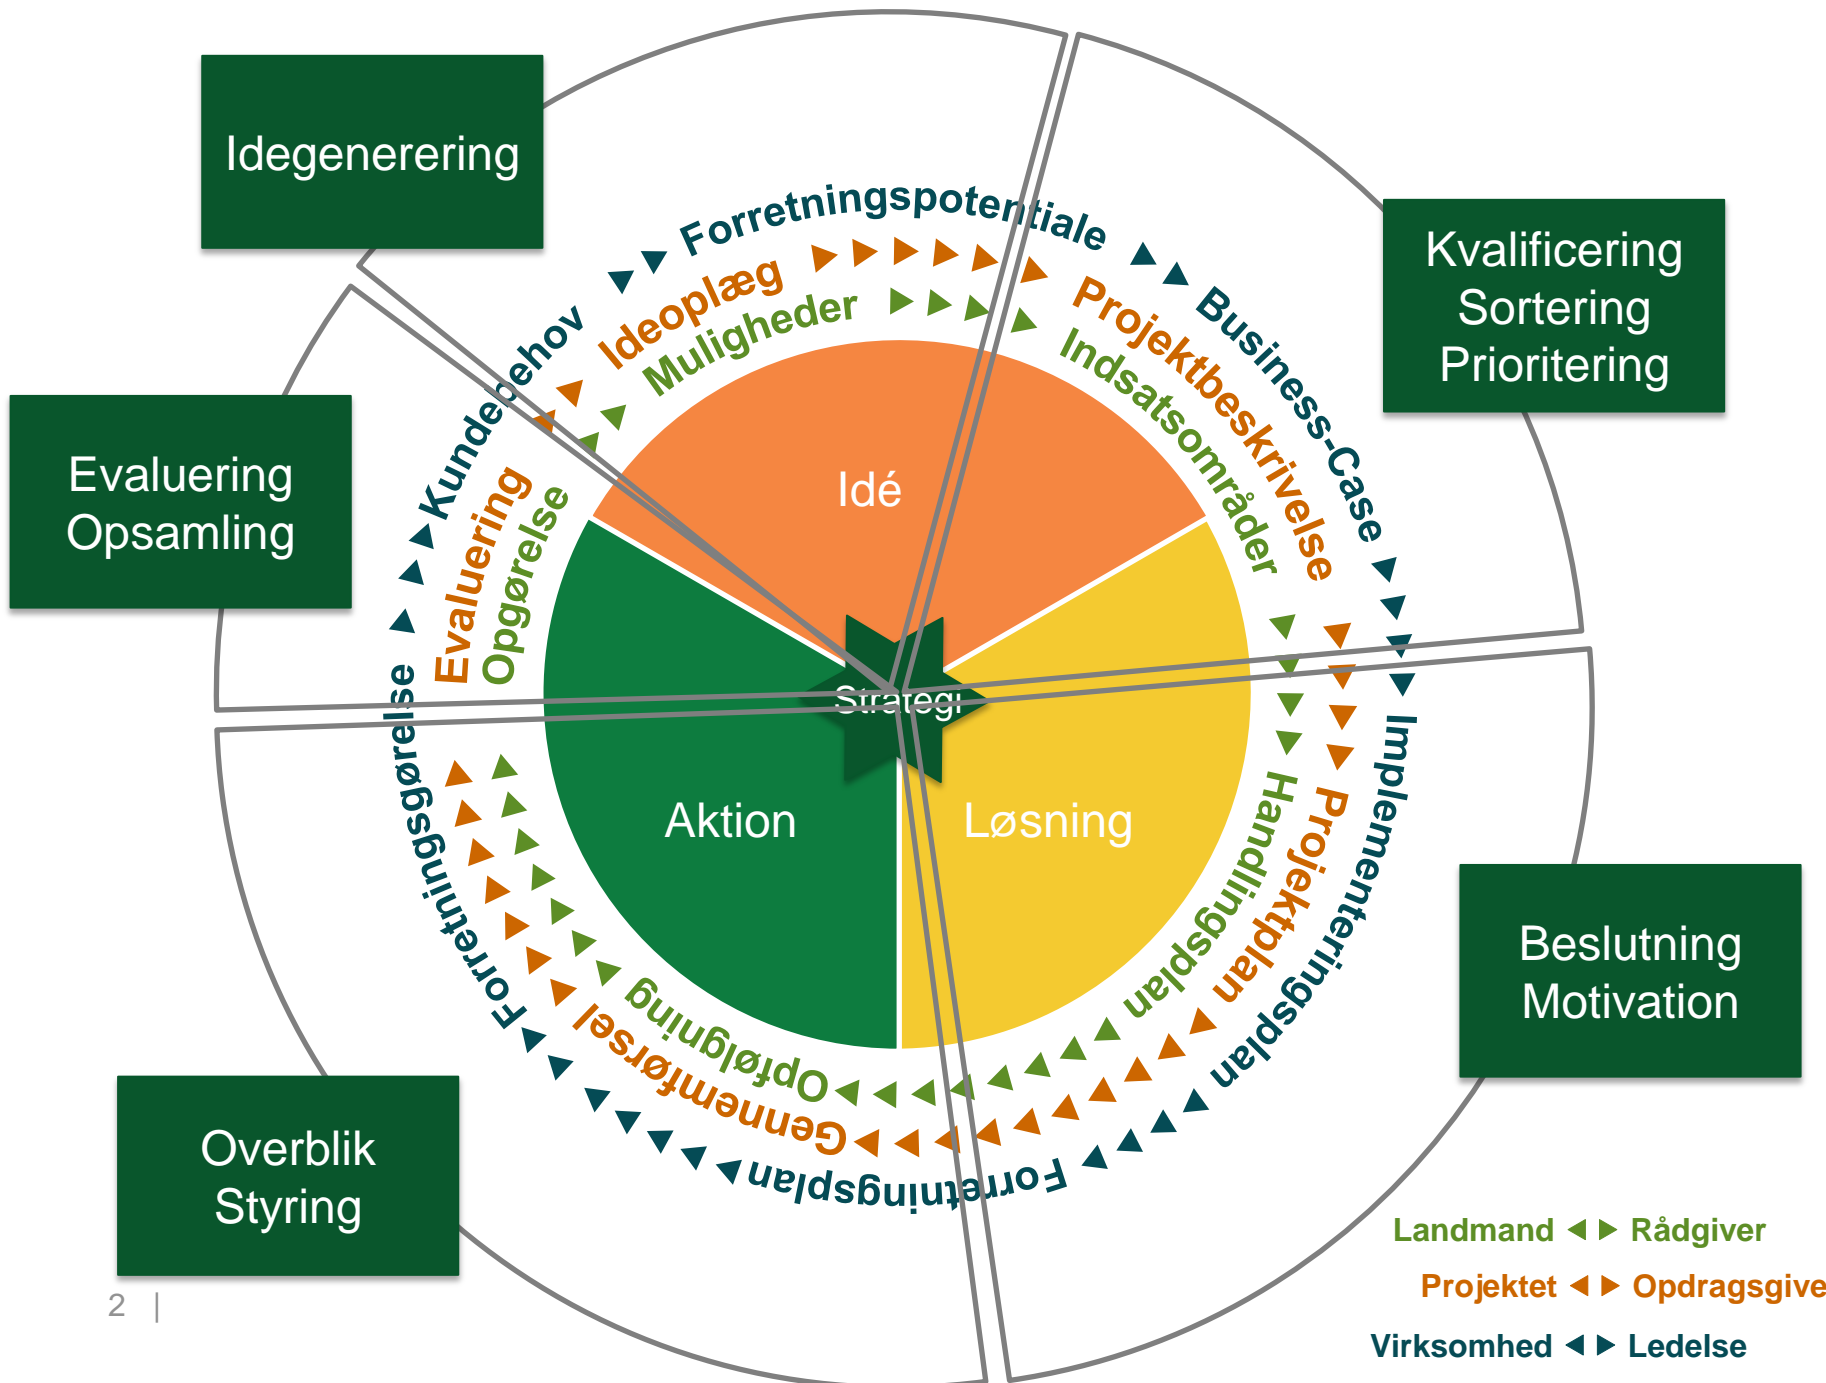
Idegenerering

Kvalificering
Sortering
Prioritering

Evaluering
Opsamling

Beslutning
Motivation

Overblik
Styring

Forretningspotentiale
Business-Case
Implementeringsplan
Forretningsplan
Forretningsgørelse
Kundebehov

Ideoplæg
Projektbeskrivelse
Projektplan
Gennemførsel
Evaluering

Muligheder
Indsatsområder
Handlingsplan
Opfølgning
Opgørelse

Idé
Løsning
Aktion
Strategi

Landmand ◀ ▶ Rådgiver
Projektet ◀ ▶ Opdragsgive
Virksomhed ◀ ▶ Ledelse

2 |